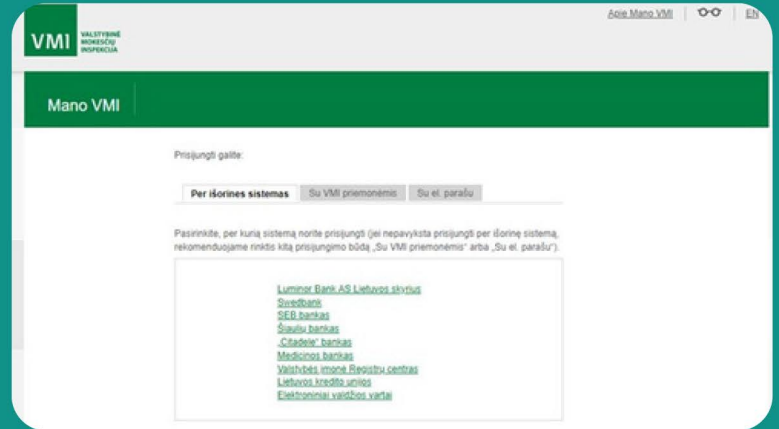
VMI VALSTYBINĖ MOKESČIŲ INSPEKCIJA

Apie Mano VMI | EN

Mano VMI

Prisijungti galite:

Per išorines sistemas | Su VMI priemonėmis | Su el. parašu

Pasirinkite, per kurią sistemą norite prisijungti (jei nepavyksta prisijungti per išorinę sistemą, rekomenduojame rinktis kitą prisijungimo būdą „Su VMI priemonėmis" arba „Su el. parašu").

Luminor Bank AS Lietuvos skyrius
Swedbank
SEB bankas
Šiaulių bankas
„Citadele" bankas
Medicinos bankas
Valstybės įmonė Registrų centras
Lietuvos kredito unijos
Elektroniniai valdžios vartai